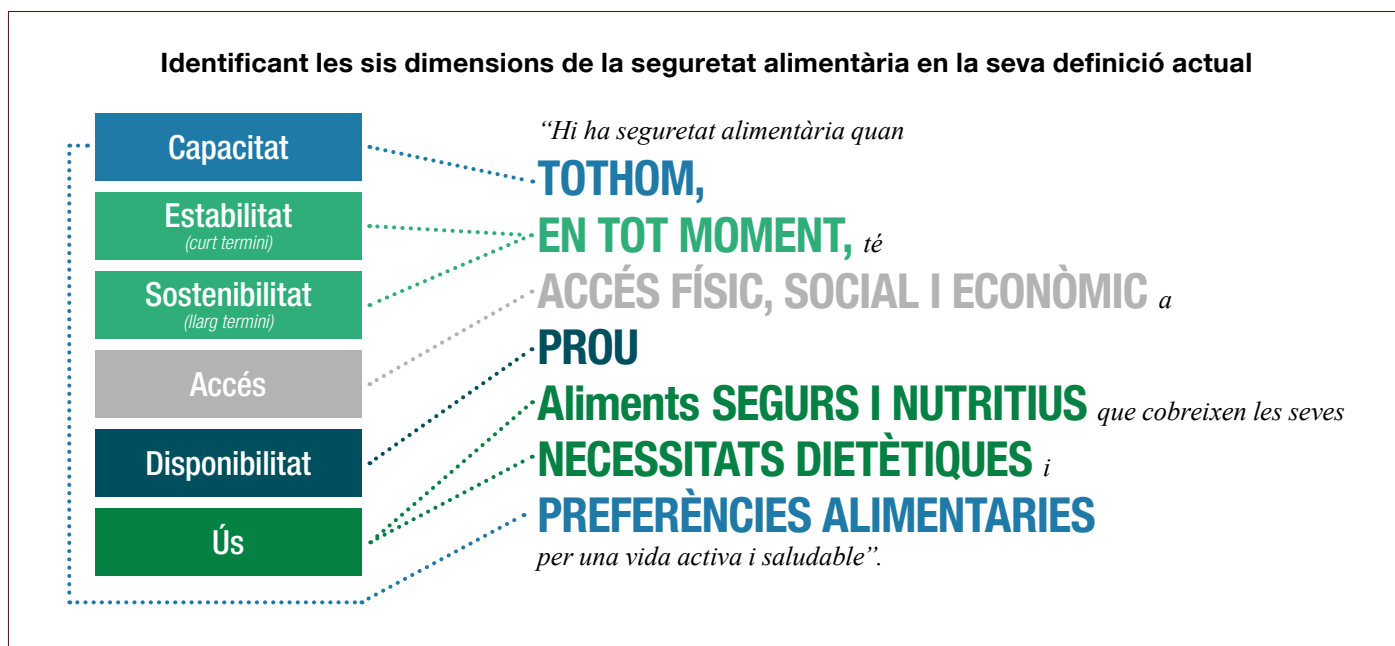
Identificant les sis dimensions de la seguretat alimentària en la seva definició actual

Capacitat

Estabilitat
(curt termini)

Sostenibilitat
(llarg termini)

Accés

Disponibilitat

Ús

"Hi ha seguretat alimentària quan
TOTHOM,
EN TOT MOMENT, té
ACCÉS FÍSIC, SOCIAL I ECONÒMIC a
PROU
Aliments SEGURS I NUTRITIUS que cobreixen les seves
NECESSITATS DIETÈTIQUES i
PREFERÈNCIES ALIMENTARIES
per una vida activa i saludable".